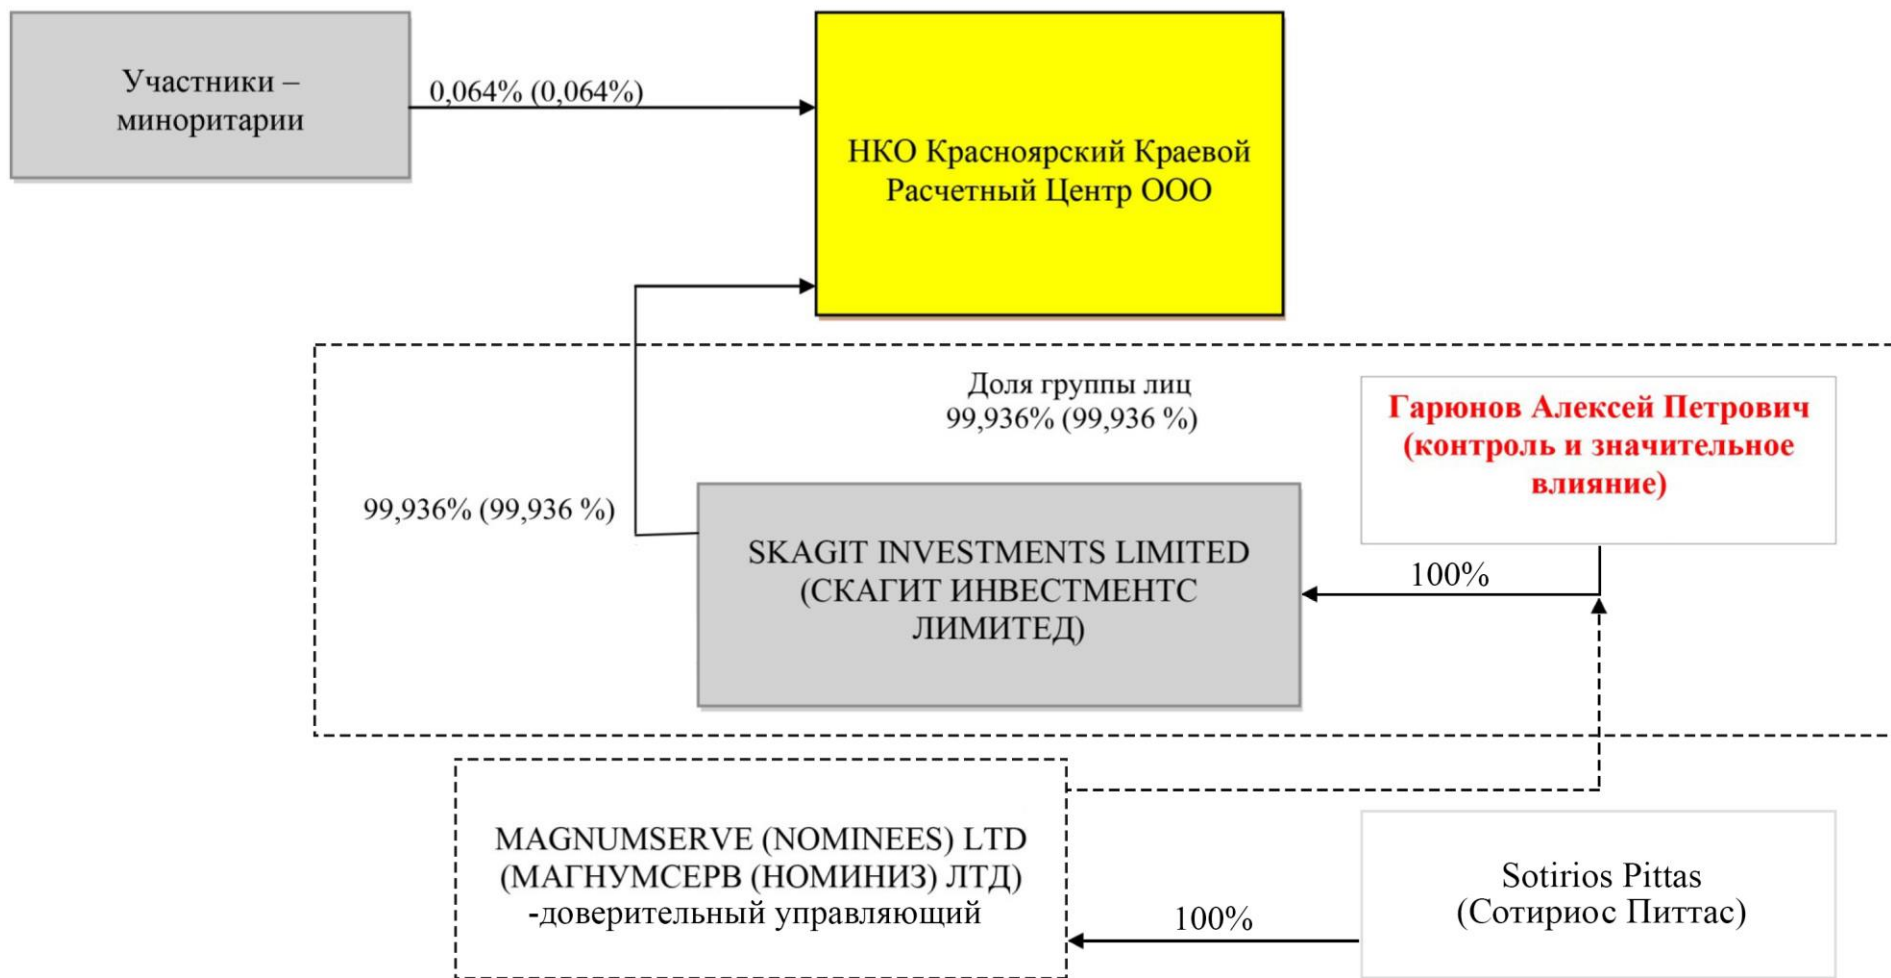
Участники – миноритарии

0,064% (0,064%)

НКО Красноярский Краевой Расчетный Центр ООО

Доля группы лиц
99,936% (99,936 %)

Гарюнов Алексей Петрович (контроль и значительное влияние)

99,936% (99,936 %)

SKAGIT INVESTMENTS LIMITED (СКАГИТ ИНВЕСТМЕНТС ЛИМИТЕД)

100%

MAGNUMSERVE (NOMINEES) LTD (МАГНУМСЕРВ (НОМИНИЗ) ЛТД) -доверительный управляющий

100%

Sotirios Pittas (Сотириос Питтас)